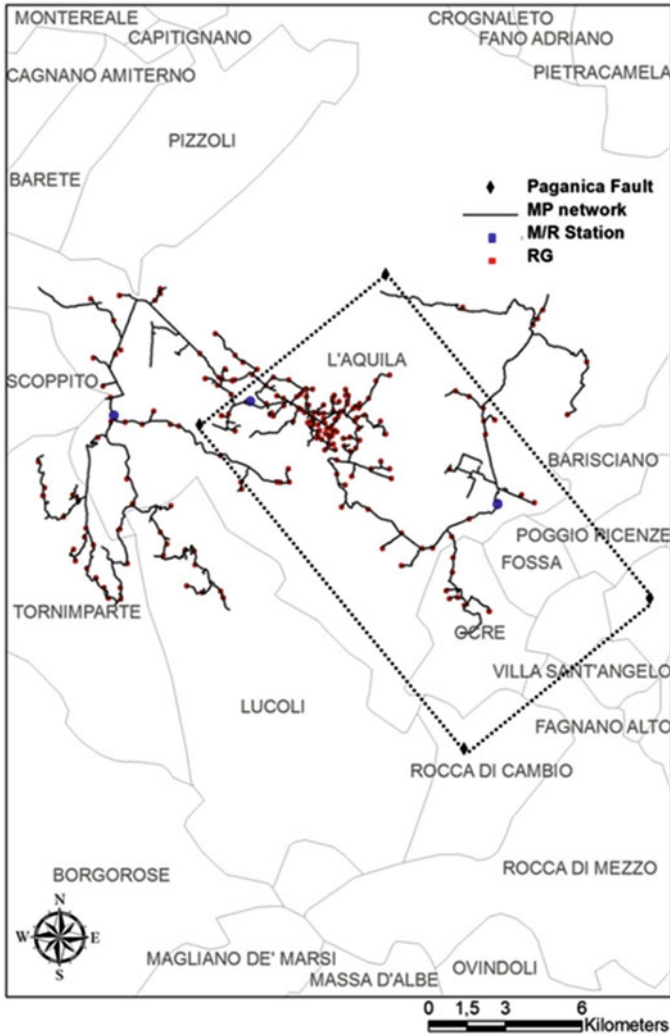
MONTEREALE
CAPITIGNANO
CROGNALETO
FANO ADRIANO
CAGNANO AMITERNO
PIETRACAMELA
PIZZOLI
BARETE
Paganica Fault
MP network
M/R Station
RG
L'AQUILA
SCOPPITO
BARISCIANO
POGGIO PICENZE
FOSSA
TORNIMPARTE
OCRE
VILLA SANT'ANGELO
LUCOLI
FAGNANO ALTO
ROCCA DI CAMBIO
BORGOROSE
ROCCA DI MEZZO
N
W
E
S
MAGLIANO DE' MARSI
MASSA D'ALBE
OVINDOLI
0 1,5 3 6
Kilometers